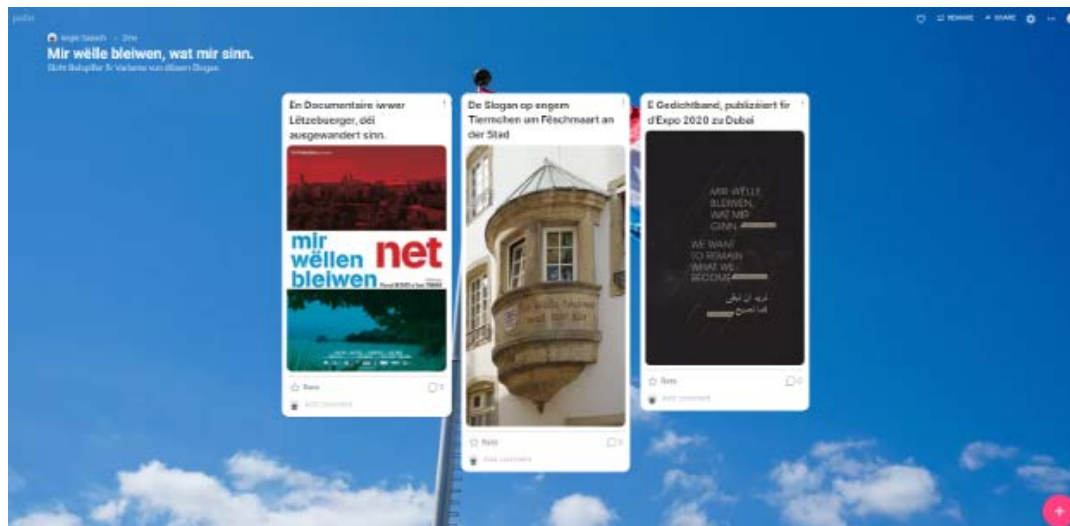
padlet

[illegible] · 2mo

Mir wëlle bleiwen, wat mir sinn.

Dräi Beispiller fir Variante vun dësem Slogan.

REMAKE SHARE

En Documentaire iwwer Lëtzebuerger, déi ausgewandert sinn.

mir wëllen net bleiwen

Rate

Add comment

De Slogan op engem Tiermchen um Fëschmaart an der Stad

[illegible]

Rate

Add comment

E Gedichtband, publizéiert fir d'Expo 2020 zu Dubai

MIR WËLLE BLEIWEN, WAT MIR SINN

WE WANT TO REMAIN WHAT WE BECOME

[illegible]

Rate

Add comment

+